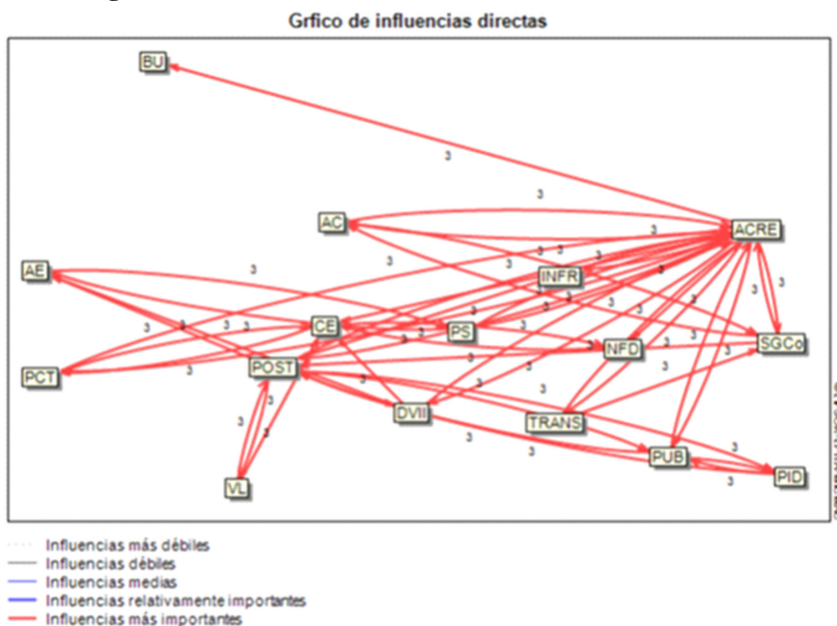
Grfico de influencias directas

BU

3

3

AC

ACRE

3

AE

3 3

INFR

3

3 3 3

CE

PS

SGCo

NFD

PCT

POST

3

3

3

DVII

TRANS

3

3

3

3

3

PUB

PID

VL

3

3

Influencias más débiles
Influencias débiles
Influencias medias
Influencias relativamente importantes
Influencias más importantes